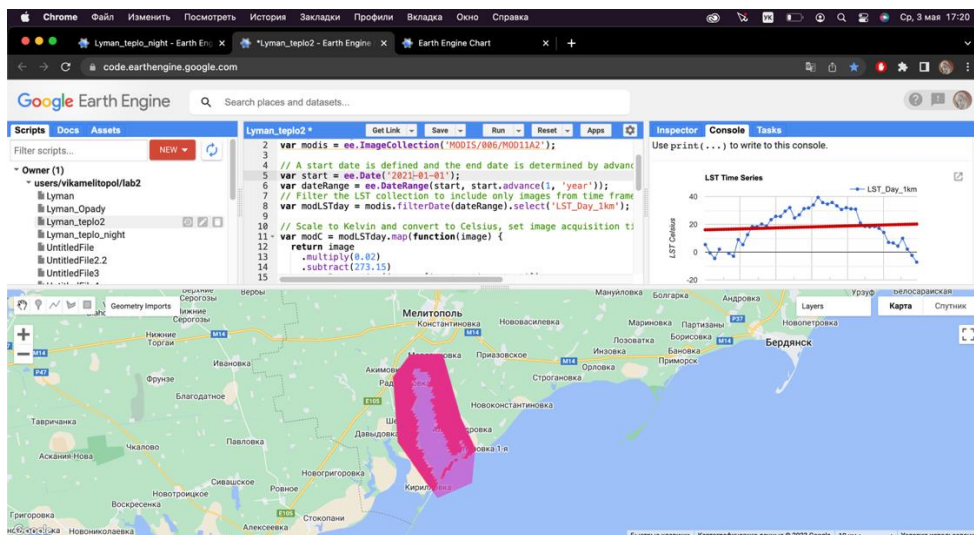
Chrome Файл Изменить Посмотреть История Закладки Профили Вкладка Окно Справка

Ср, 3 мая 17:20

Lyman_teplo_night - Earth Eng ×
*Lyman_teplo2 - Earth Engine ×
Earth Engine Chart ×
+

code.earthengine.google.com

Google Earth Engine
Search places and datasets...

Scripts Docs Assets
Filter scripts...
NEW
▾ Owner (1)
▾ users/vikamelitopol/lab2
Lyman
Lyman_Opady
Lyman_teplo2
Lyman_teplo_night
UntitledFile
UntitledFile2.2
UntitledFile3

Lyman_teplo2 *
Get Link Save Run Reset Apps

2 var modis = ee.ImageCollection('MODIS/006/MOD11A2');
3
4 // A start date is defined and the end date is determined by advanc
5 var start = ee.Date('2021-01-01');
6 var dateRange = ee.DateRange(start, start.advance(1, 'year'));
7 // Filter the LST collection to include only images from time frame
8 var modLSTday = modis.filterDate(dateRange).select('LST_Day_1km');
9
10 // Scale to Kelvin and convert to Celsius, set image acquisition ti
11 var modC = modLSTday.map(function(image) {
12 return image
13 .multiply(0.02)
14 .subtract(273.15)
15

Inspector Console Tasks
Use print(...) to write to this console.

LST Time Series
LST_Day_1km
40
20
0
-20
LST Celsius

Geometry Imports
Layers
Карта Спутник

Мелитополь
Константиновка
Нововасильевка
Приазовское
Строгановка
Новоконстантиновка
Давыдовка
Кирилловка
Бердянск
Ботиево
Болгарка
Андровка
Мариновка
Партизаны
Новопетровка
Борисовка
Лозоватка
Инзовка
Бановка
Приморск
Белосарайская
Урзуф
Манулиловка
Веровы
Серогозы
Нижние Серогозы
Торгаи
Ивановка
Фрунзе
Благодатное
Тавричанка
Чкалово
Аскания Нова
Павловка
Новогригоровка
Сивашское
Новотроицкое
Воскресенка
Григоровка
Новониколаевка
Алексеевка
Стокопани
Радо
М14
Р47
Е105
Р37
Е58
М18